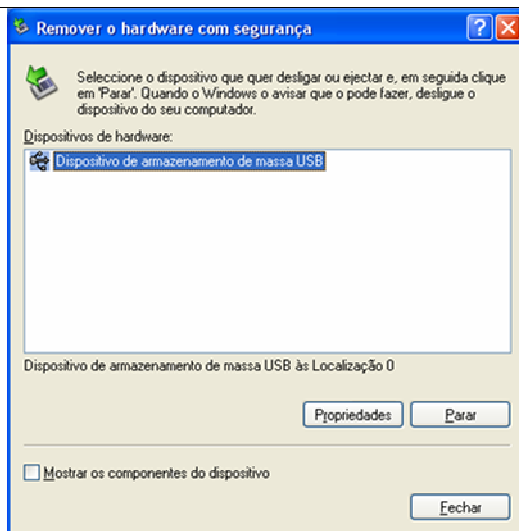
Remover o hardware com segurança

Seleccione o dispositivo que quer desligar ou ejectar e, em seguida clique em 'Parar'. Quando o Windows o avisar que o pode fazer, desligue o dispositivo do seu computador.

Dispositivos de hardware:

Dispositivo de armazenamento de massa USB

Dispositivo de armazenamento de massa USB às Localização 0

Propriedades

Parar

Mostrar os componentes do dispositivo

Fechar